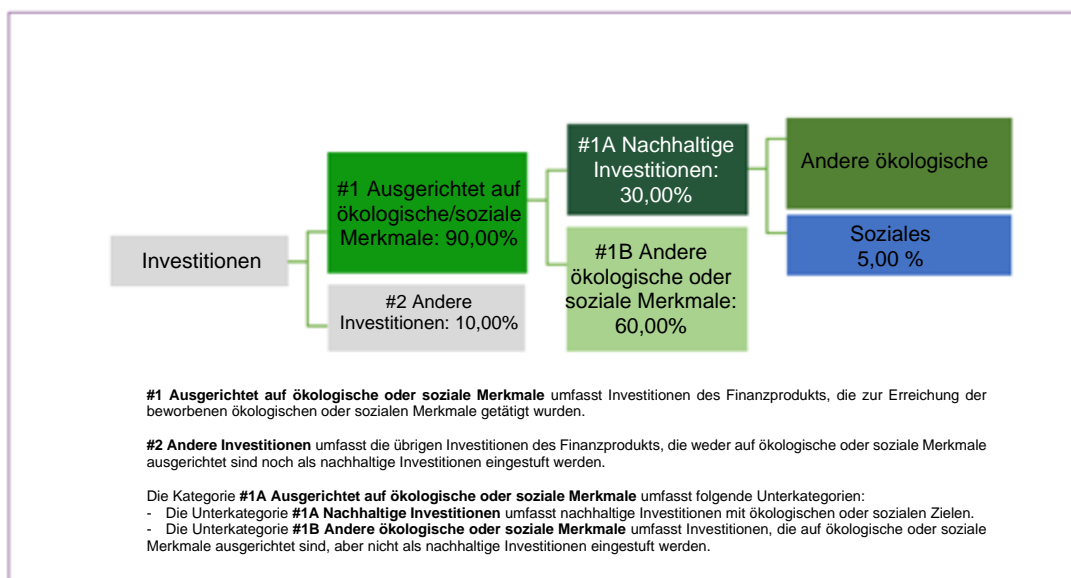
Investitionen

#1 Ausgerichtet auf ökologische/soziale Merkmale: 90,00%

#2 Andere Investitionen: 10,00%

#1A Nachhaltige Investitionen: 30,00%

#1B Andere ökologische oder soziale Merkmale: 60,00%

Andere ökologische

Soziales 5,00 %

**#1 Ausgerichtet auf ökologische oder soziale Merkmale** umfasst Investitionen des Finanzprodukts, die zur Erreichung der beworbenen ökologischen oder sozialen Merkmale getätigt wurden.

**#2 Andere Investitionen** umfasst die übrigen Investitionen des Finanzprodukts, die weder auf ökologische oder soziale Merkmale ausgerichtet sind noch als nachhaltige Investitionen eingestuft werden.

Die Kategorie **#1A Ausgerichtet auf ökologische oder soziale Merkmale** umfasst folgende Unterkategorien:
- Die Unterkategorie **#1A Nachhaltige Investitionen** umfasst nachhaltige Investitionen mit ökologischen oder sozialen Zielen.
- Die Unterkategorie **#1B Andere ökologische oder soziale Merkmale** umfasst Investitionen, die auf ökologische oder soziale Merkmale ausgerichtet sind, aber nicht als nachhaltige Investitionen eingestuft werden.